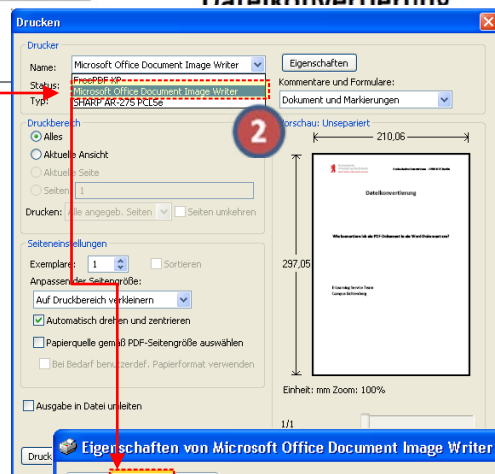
Dateikonvertierung

Drucken

Drucker

Name: Microsoft Office Document Image Writer

Eigenschaften

Status: FreePDF XP

Microsoft Office Document Image Writer

Typ: SHARP AR-275 PCL5e

Kommentare und Formulare:

Dokument und Markierungen

Druckbereich

Alles

Aktuelle Ansicht

Aktuelle Seite

Seiten 1

Drucken: Alle angegeb. Seiten

Seiten umkehren

2

Vorschau: Unserpariert

210,06

297,05

Dateikonvertierung

Seiteneinstellungen

Exemplare: 1

Sortieren

Anpassen der Seitengröße:

Auf Druckbereich verkleinern

Automatisch drehen und zentrieren

Papierquelle gemäß PDF-Seitengröße auswählen

Bei Bedarf benutzerdef. Papierformat verwenden

Einheit: mm Zoom: 100%

Ausgabe in Datei umleiten

1/1

Druck

Eigenschaften von Microsoft Office Document Image Writer